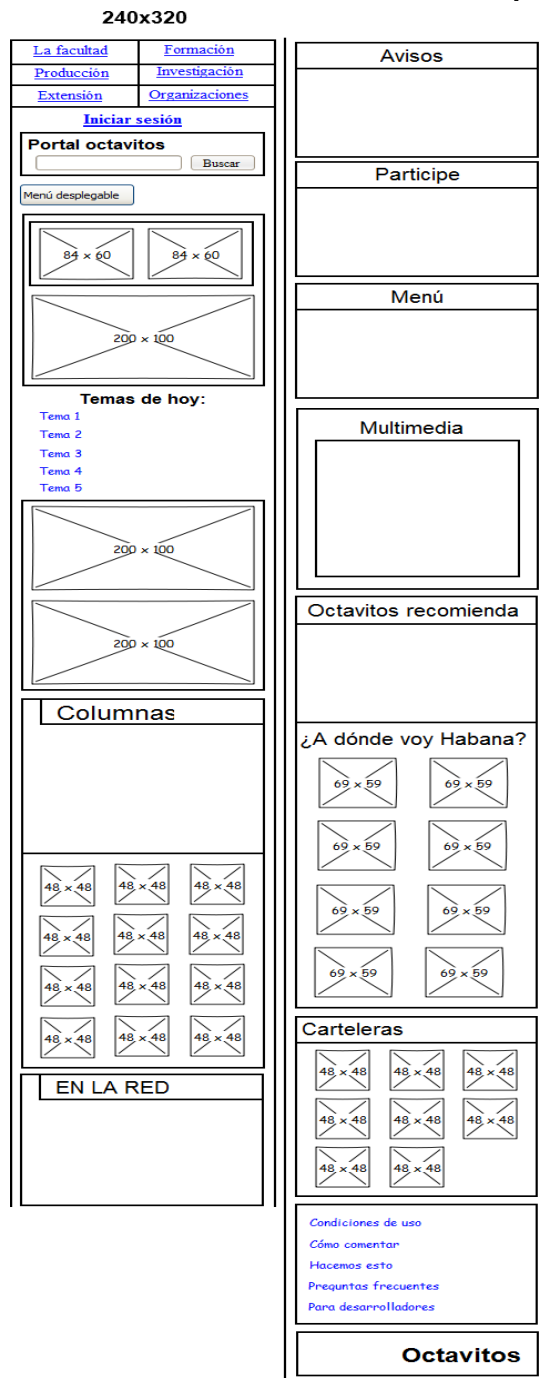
240x320

| La facultad | Formación |
|---|---|
| Producción | Investigación |
| Extensión | Organizaciones |

Iniciar sesión

Portal octavitos

Buscar

Menú desplegable

84 x 60
84 x 60
200 x 100

Temas de hoy:
Tema 1
Tema 2
Tema 3
Tema 4
Tema 5

200 x 100
200 x 100

Columnas

48 x 48
48 x 48
48 x 48
48 x 48
48 x 48
48 x 48
48 x 48
48 x 48
48 x 48
48 x 48
48 x 48
48 x 48

EN LA RED

Avisos

Participe

Menú

Multimedia

Octavitos recomienda

¿A dónde voy Habana?

69 x 59
69 x 59
69 x 59
69 x 59
69 x 59
69 x 59
69 x 59
69 x 59

Carteleras

48 x 48
48 x 48
48 x 48
48 x 48
48 x 48
48 x 48
48 x 48
48 x 48

Condiciones de uso
Cómo comentar
Hacemos esto
Preguntas frecuentes
Para desarrolladores

Octavitos